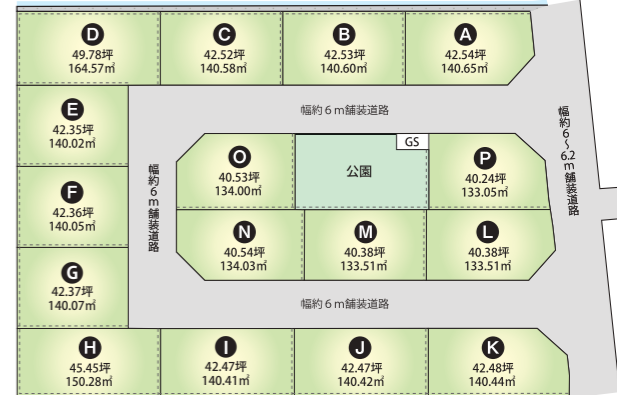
D
49.78坪
164.57㎡

C
42.52坪
140.58㎡

B
42.53坪
140.60㎡

A
42.54坪
140.65㎡

幅約6m舗装道路

幅約6~6.2m舗装道路

E
42.35坪
140.02㎡

幅約6m舗装道路

O
40.53坪
134.00㎡

公園

GS

P
40.24坪
133.05㎡

F
42.36坪
140.05㎡

N
40.54坪
134.03㎡

M
40.38坪
133.51㎡

L
40.38坪
133.51㎡

G
42.37坪
140.07㎡

幅約6m舗装道路

H
45.45坪
150.28㎡

I
42.47坪
140.41㎡

J
42.47坪
140.42㎡

K
42.48坪
140.44㎡